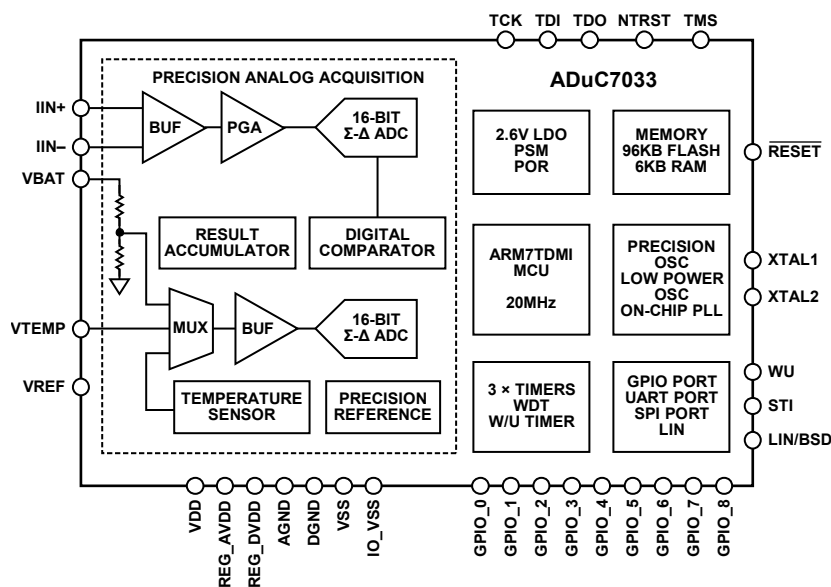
TCK TDI TDO NTRST TMS

PRECISION ANALOG ACQUISITION

ADuC7033

IIN+

IIN–

VBAT

BUF

PGA

16-BIT Σ-Δ ADC

2.6V LDO PSM POR

MEMORY 96KB FLASH 6KB RAM

$\overline{\text{RESET}}$

RESULT ACCUMULATOR

DIGITAL COMPARATOR

ARM7TDMI MCU

20MHz

PRECISION OSC LOW POWER OSC ON-CHIP PLL

XTAL1

XTAL2

VTEMP

MUX

BUF

16-BIT Σ-Δ ADC

VREF

TEMPERATURE SENSOR

PRECISION REFERENCE

3 × TIMERS WDT W/U TIMER

GPIO PORT UART PORT SPI PORT LIN

WU

STI

LIN/BSD

VDD REG_AVDD REG_DVDD AGND DGND VSS IO_VSS

GPIO_0 GPIO_1 GPIO_2 GPIO_3 GPIO_4 GPIO_5 GPIO_6 GPIO_7 GPIO_8